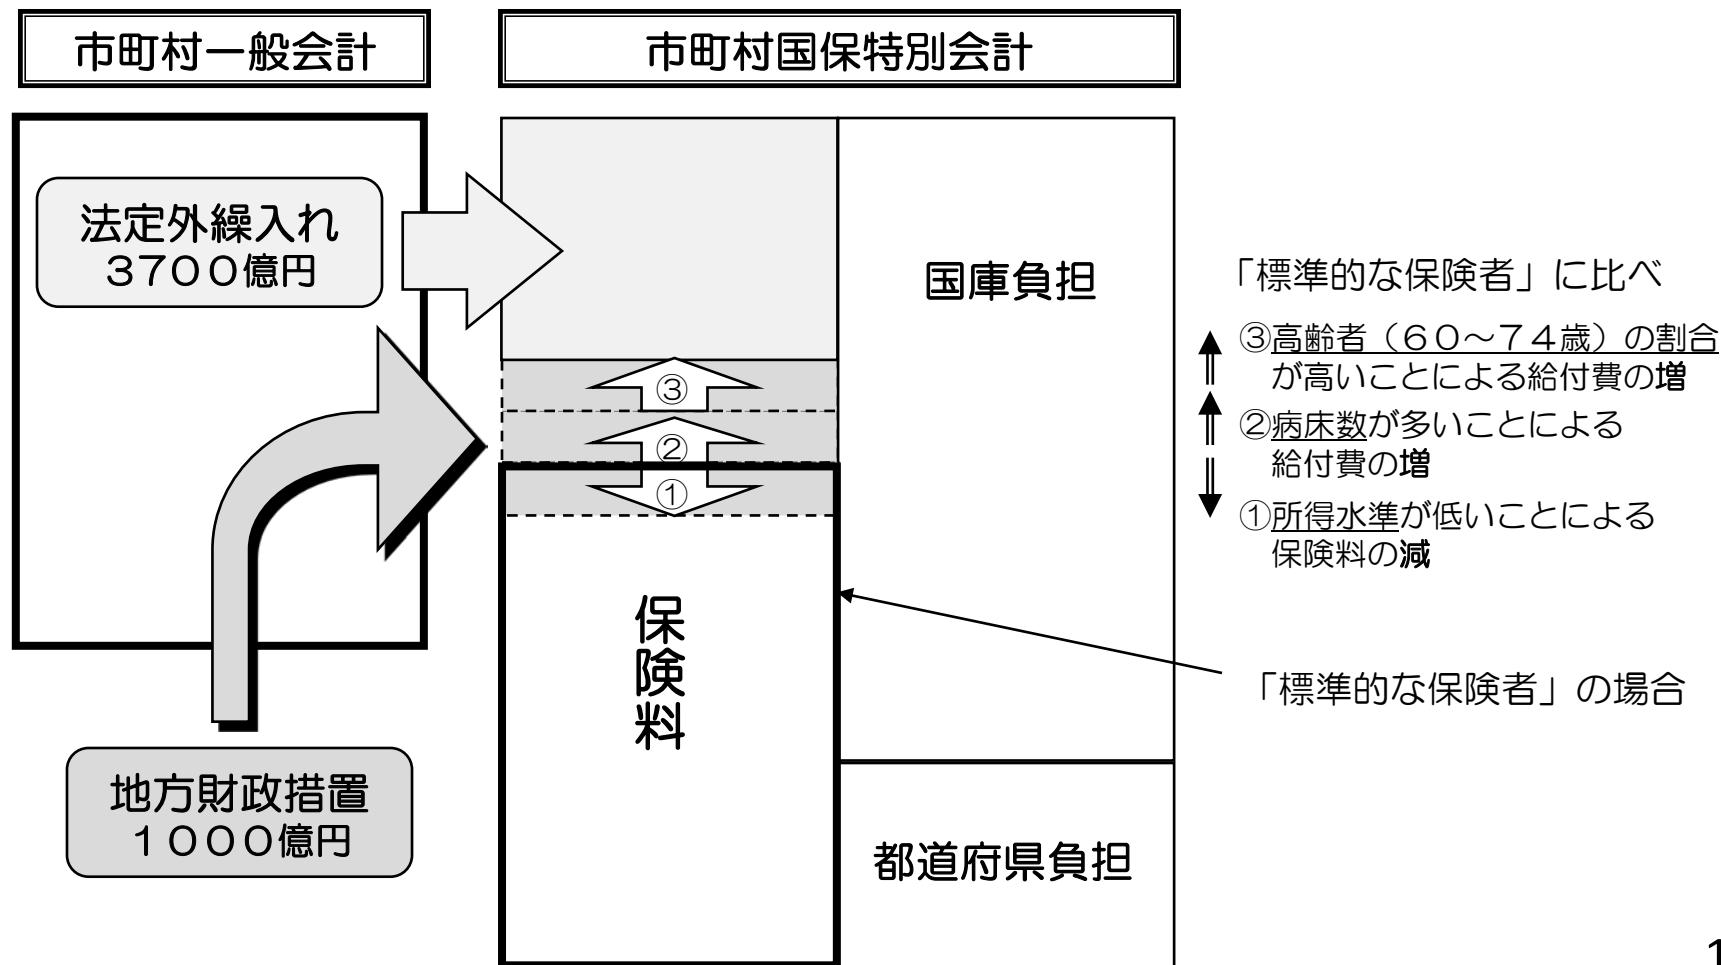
市町村一般会計

市町村国保特別会計

法定外繰入れ
3700億円

国庫負担

「標準的な保険者」に比べ

③高齢者（60～74歳）の割合が高いことによる給付費の増

②病床数が多いことによる給付費の増

①所得水準が低いことによる保険料の減

③

②

①

保険料

「標準的な保険者」の場合

地方財政措置
1000億円

都道府県負担

1